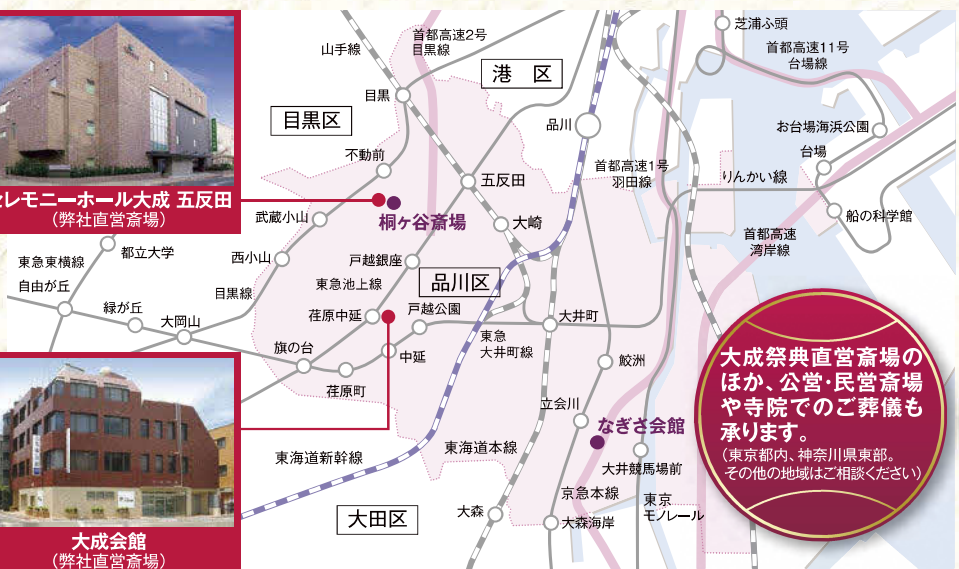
セレモニーホール大成 五反田
(弊社直営斎場)

大成会館
(弊社直営斎場)

港 区
目黒区
品川区
大田区

山手線
首都高速2号
目黒線
目黒
不動前
五反田
桐ヶ谷斎場
大崎
品川
芝浦ふ頭
首都高速11号
台場線
お台場海浜公園
台場
りんかい線
船の科学館
首都高速1号
羽田線
首都高速
湾岸線
武蔵小山
西小山
戸越銀座
東急池上線
都立大学
東急東横線
自由が丘
緑が丘
大岡山
目黒線
荏原中延
戸越公園
旗の台
中延
荏原町
東急
大井町線
大井町
鮫洲
立会川
なぎさ会館
東海道本線
東海道新幹線
大井競馬場前
京急本線
大森
大森海岸
東京
モノレール

大成祭典直営斎場のほか、公営・民営斎場や寺院でのご葬儀も承ります。
(東京都内、神奈川県東部。その他の地域はご相談ください)